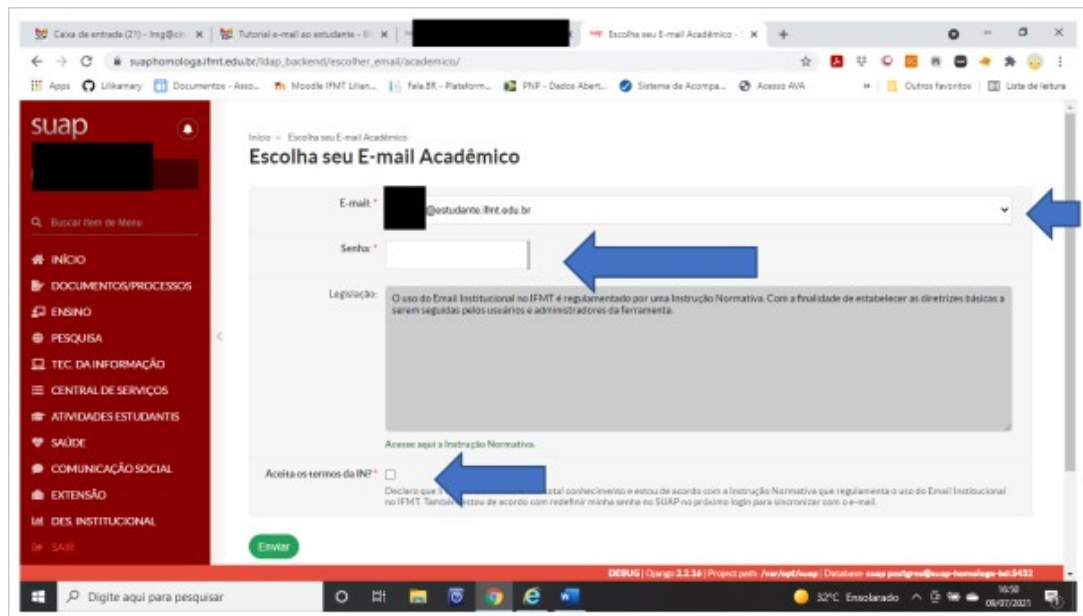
Caixa de entrada (21) - lmg@ci... ×
Tutorial e-mail ao estudante - ... ×
Escolha seu E-mail Acadêmico - ... ×
+

suaphomologa.ifmt.edu.br/ldap_backend/escolher_email/academico/

Apps Lilikamary Documentos - Asso... Moodle IFMT Lilian... fala.BR - Plataform... PNP - Dados Abert... Sistema de Acompa... Acesso AVA » Outros favoritos Lista de leitura

suap

Buscar Item de Menu

INÍCIO
DOCUMENTOS/PROCESSOS
ENSINO
PESQUISA
TEC. DA INFORMAÇÃO
CENTRAL DE SERVIÇOS
ATIVIDADES ESTUDANTIS
SAÚDE
COMUNICAÇÃO SOCIAL
EXTENSÃO
DES. INSTITUCIONAL
SAIR

Início » Escolha seu E-mail Acadêmico

Escolha seu E-mail Acadêmico

E-mail: * @estudante.ifmt.edu.br

Senha: *

Legislação: O uso do Email Institucional no IFMT é regulamentado por uma Instrução Normativa. Com a finalidade de estabelecer as diretrizes básicas a serem seguidas pelos usuários e administradores da ferramenta.

Acesse aqui a Instrução Normativa.

Aceita os termos da IN? *

Declaro que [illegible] total conhecimento e estou de acordo com a Instrução Normativa que regulamenta o uso do Email Institucional no IFMT. Também estou de acordo com redefinir minha senha no SUAP no próximo login para sincronizar com o e-mail.

Enviar

DEBUG | Django 2.2.16 | Project path: /var/opt/suap | Database: suap postgres@suap-homologa-bd:5432

Digite aqui para pesquisar

32°C Ensolarado 16:50 09/07/2021